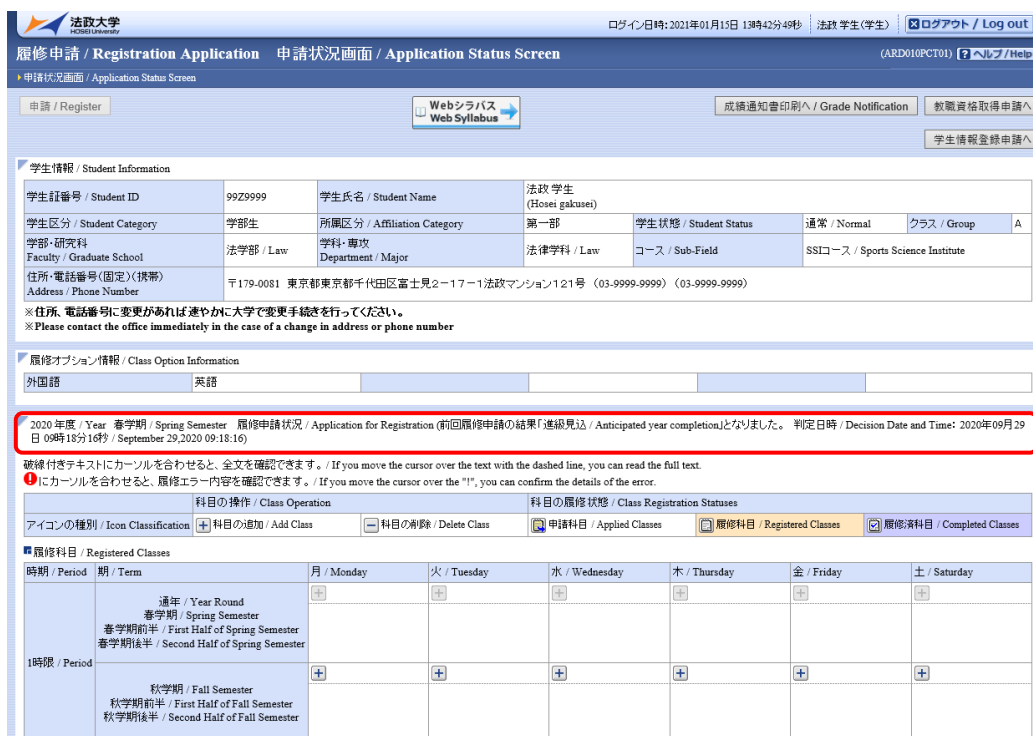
法政大学 HOSEI University

ログイン日時：2021年01月15日 13時42分49秒 法政 学生(学生) ログアウト / Log out

履修申請 / Registration Application 申請状況画面 / Application Status Screen

(ARD010PCT01) ヘルプ/Help

申請状況画面 / Application Status Screen

申請 / Register

Webシラバス Web Syllabus

成績通知書印刷へ / Grade Notification 教職資格取得申請へ

学生情報登録申請へ

学生情報 / Student Information

| 学生証番号 / Student ID | 99Z9999 | 学生氏名 / Student Name | 法政 学生 (Hosei gakusei) | | | | |
|---|---|---|---|---|---|---|---|
| 学生区分 / Student Category | 学部生 | 所属区分 / Affiliation Category | 第一部 | 学生状態 / Student Status | 通常 / Normal | クラス / Group | A |
| 学部・研究科 Faculty / Graduate School | 法学部 / Law | 学科・専攻 Department / Major | 法律学科 / Law | コース / Sub-Field | SSIコース / Sports Science Institute | | |
| 住所・電話番号(固定)(携帯) Address / Phone Number | 〒179-0081 東京都東京都千代田区富士見2－17－1法政マンション121号 (03-9999-9999) (03-9999-9999) | | | | | | |

※住所、電話番号に変更があれば速やかに大学で変更手続きを行ってください。
※Please contact the office immediately in the case of a change in address or phone number

履修オプション情報 / Class Option Information

| 外国語 | 英語 | | | | |
|---|---|---|---|---|---|

2020 年度 / Year 春学期 / Spring Semester 履修申請状況 / Application for Registration (前回履修申請の結果「進級見込 / Anticipated year completion」となりました。 判定日時 / Decision Date and Time: 2020年09月29日 09時18分16秒 / September 29,2020 09:18:16)

破線付きテキストにカーソルを合わせると、全文を確認できます。/ If you move the cursor over the text with the dashed line, you can read the full text.
にカーソルを合わせると、履修エラー内容を確認できます。/ If you move the cursor over the "!", you can confirm the details of the error.

| | 科目の操作 / Class Operation | | 科目の履修状態 / Class Registration Statuses | | |
|---|---|---|---|---|---|
| アイコンの種別 / Icon Classification | 科目の追加 / Add Class | 科目の削除 / Delete Class | 申請科目 / Applied Classes | 履修科目 / Registered Classes | 履修済科目 / Completed Classes |

履修科目 / Registered Classes

| 時期 / Period | 期 / Term | 月 / Monday | 火 / Tuesday | 水 / Wednesday | 木 / Thursday | 金 / Friday | 土 / Saturday |
|---|---|---|---|---|---|---|---|
| 1時限 / Period | 通年 / Year Round 春学期 / Spring Semester 春学期前半 / First Half of Spring Semester 春学期後半 / Second Half of Spring Semester | | | | | | |
| | 秋学期 / Fall Semester 秋学期前半 / First Half of Fall Semester 秋学期後半 / Second Half of Fall Semester | | | | | | |